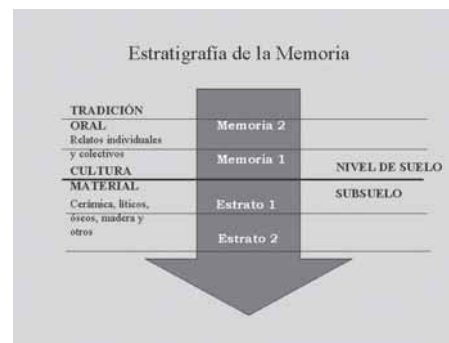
Estratigrafía de la Memoria

TRADICIÓN ORAL
Relatos individuales y colectivos

CULTURA MATERIAL
Cerámica, líticos, óseos, madera y otros

Memoria 2
Memoria 1
Estrato 1
Estrato 2

NIVEL DE SUELO
SUBSUELO